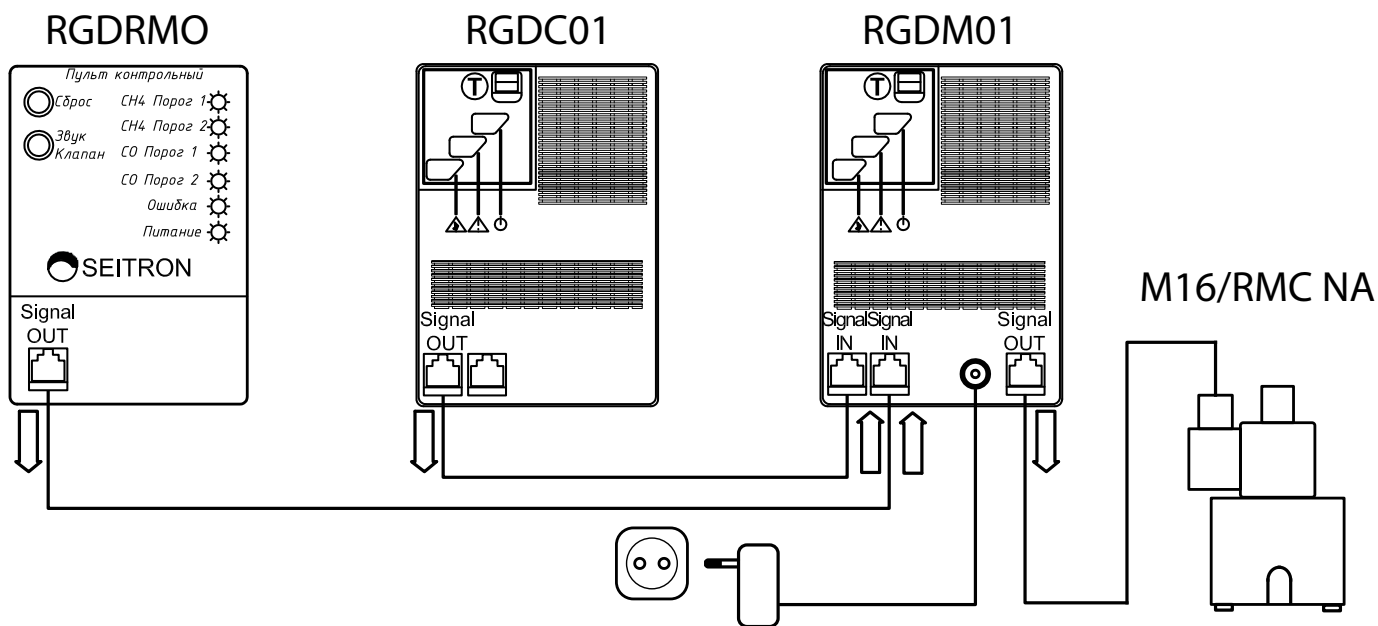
RGDRMO

Пульт контрольный

Сброс

Звук Клапан

CH4 Порог 1

CH4 Порог 2

CO Порог 1

CO Порог 2

Ошибка

Питание

SEITRON

Signal OUT

RGDC01

T

Signal OUT

RGDM01

T

Signal IN

Signal IN

Signal OUT

M16/RMC NA